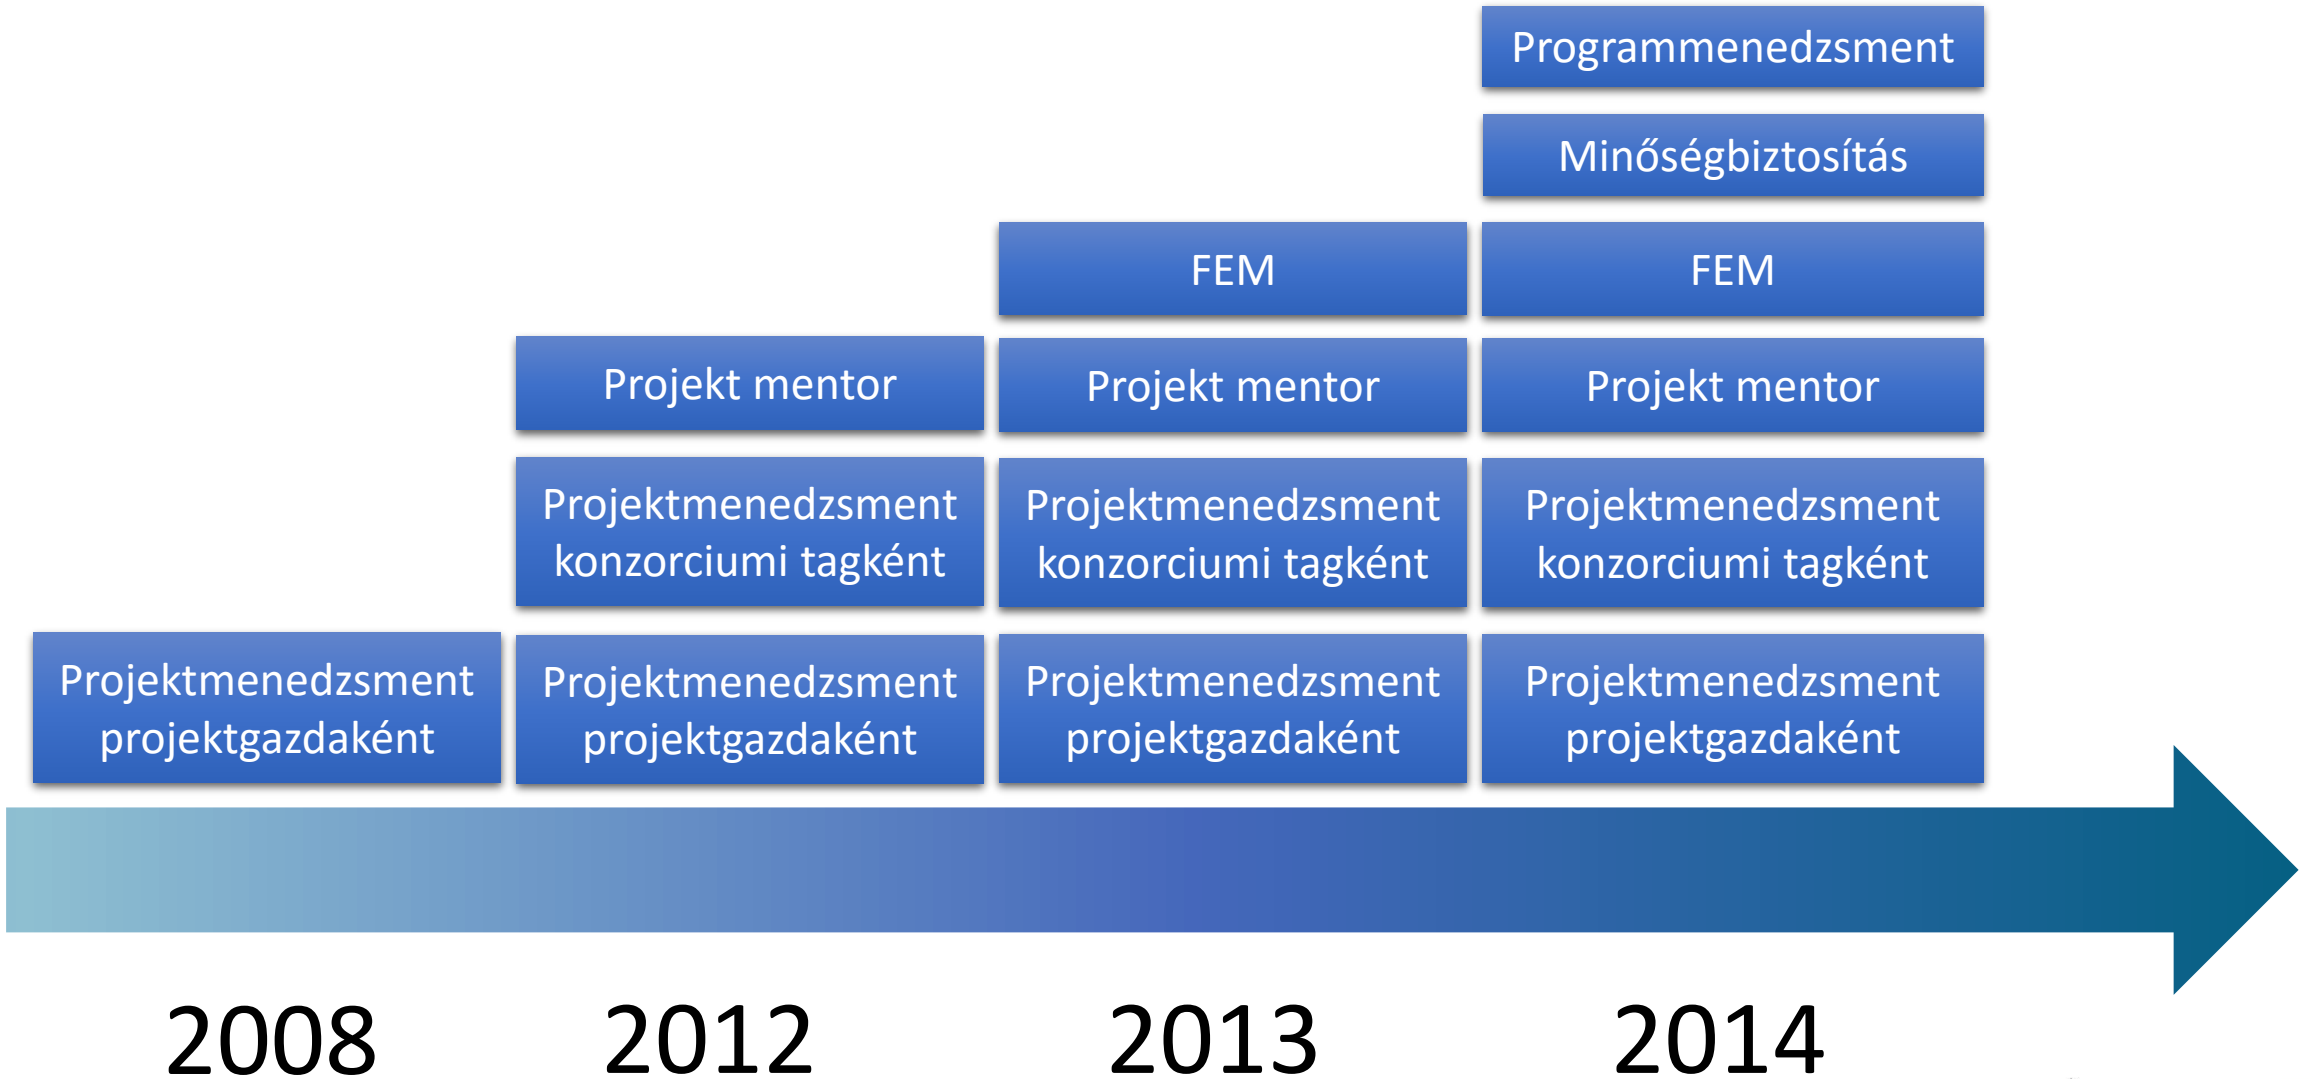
Programmenedzsment

Minőségbiztosítás

FEM

FEM

Projekt mentor

Projekt mentor

Projekt mentor

Projektmenedzsment konzorciumi tagként

Projektmenedzsment konzorciumi tagként

Projektmenedzsment konzorciumi tagként

Projektmenedzsment projektgazdaként

Projektmenedzsment projektgazdaként

Projektmenedzsment projektgazdaként

Projektmenedzsment projektgazdaként

2008

2012

2013

2014